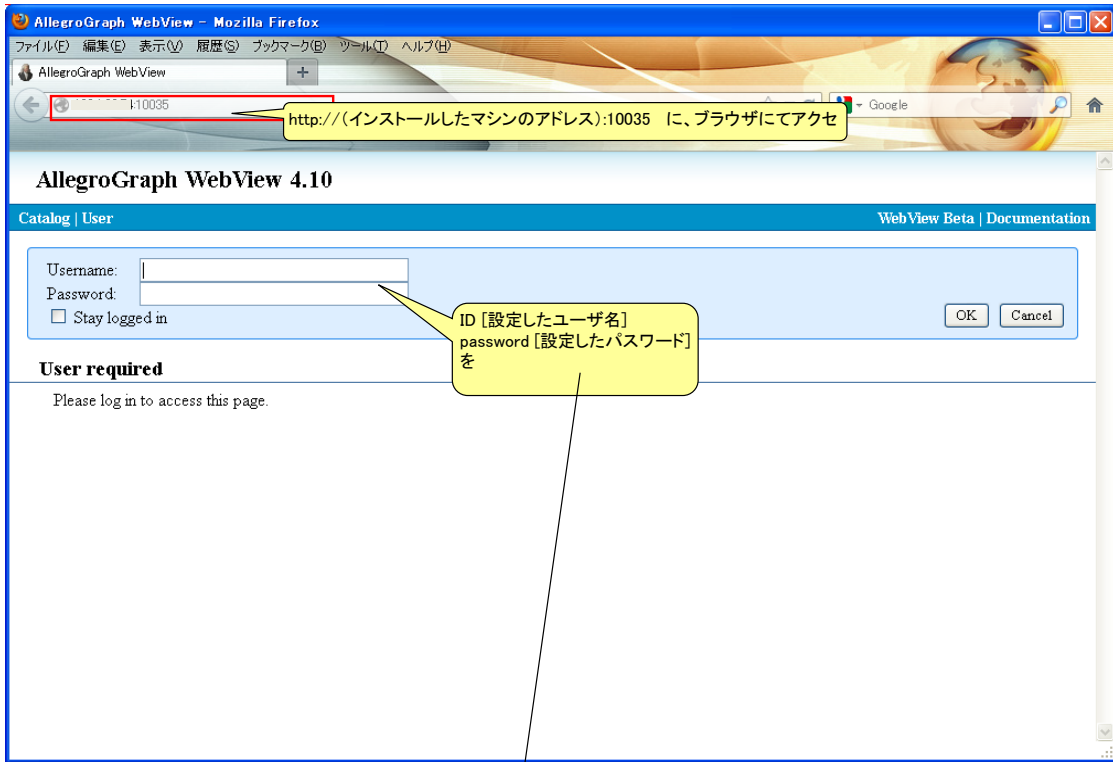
AllegroGraph WebView - Mozilla Firefox

ファイル(F) 編集(E) 表示(V) 履歴(S) ブックマーク(B) ツール(T) ヘルプ(H)

AllegroGraph WebView

+

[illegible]:10035

http://(インストールしたマシンのアドレス):10035　に、ブラウザにてアクセ

Google

AllegroGraph WebView 4.10

Catalog | User

WebView Beta | Documentation

Username:

Password:

Stay logged in

ID [設定したユーザ名]
password [設定したパスワード]
を

OK

Cancel

User required

Please log in to access this page.